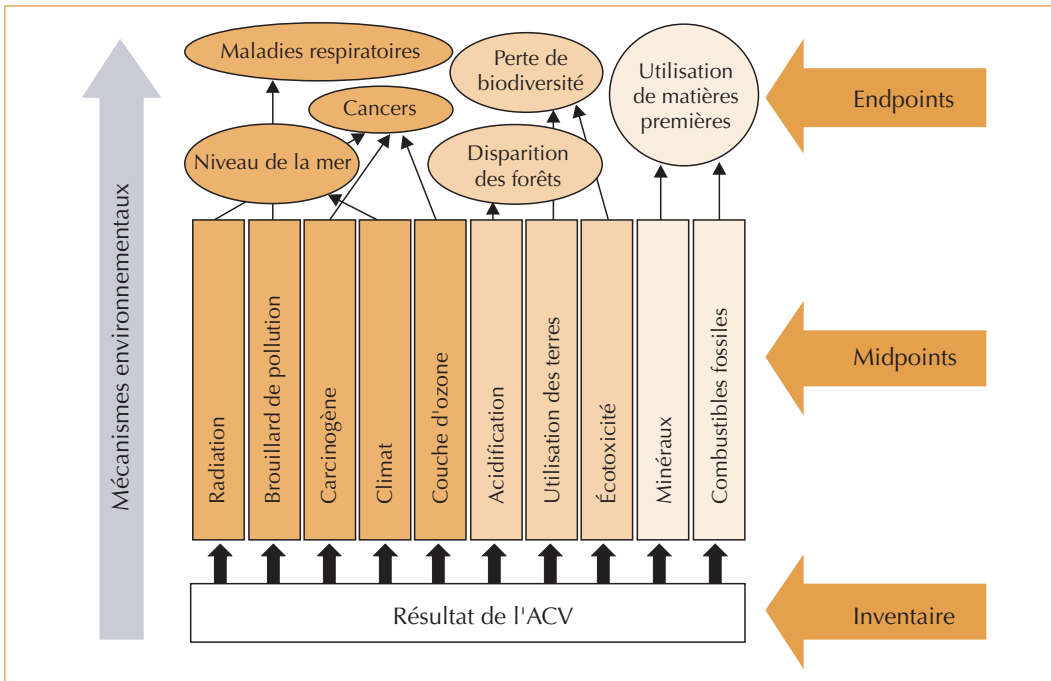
Mécanismes environnementaux

Maladies respiratoires

Perte de biodiversité

Utilisation de matières premières

Endpoints

Cancers

Niveau de la mer

Disparition des forêts

Radiation

Brouillard de pollution

Carcinogène

Climat

Couche d'ozone

Acidification

Utilisation des terres

Écotoxicité

Minéraux

Combustibles fossiles

Midpoints

Résultat de l'ACV

Inventaire